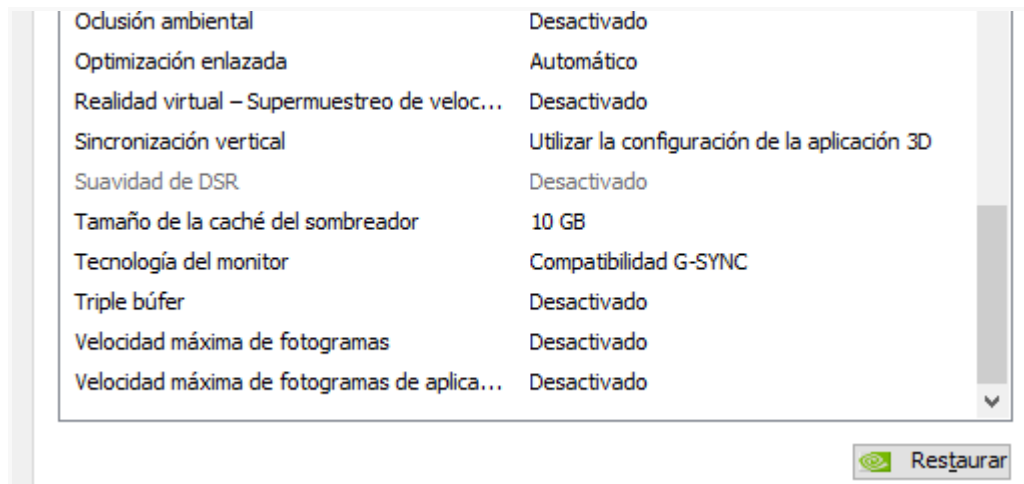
| | |
|---|---|
| Oclusión ambiental | Desactivado |
| Optimización enlazada | Automático |
| Realidad virtual – Supermuestreo de veloc... | Desactivado |
| Sincronización vertical | Utilizar la configuración de la aplicación 3D |
| Suavidad de DSR | Desactivado |
| Tamaño de la caché del sombreador | 10 GB |
| Tecnología del monitor | Compatibilidad G-SYNC |
| Triple búfer | Desactivado |
| Velocidad máxima de fotogramas | Desactivado |
| Velocidad máxima de fotogramas de aplica... | Desactivado |

Restaurar